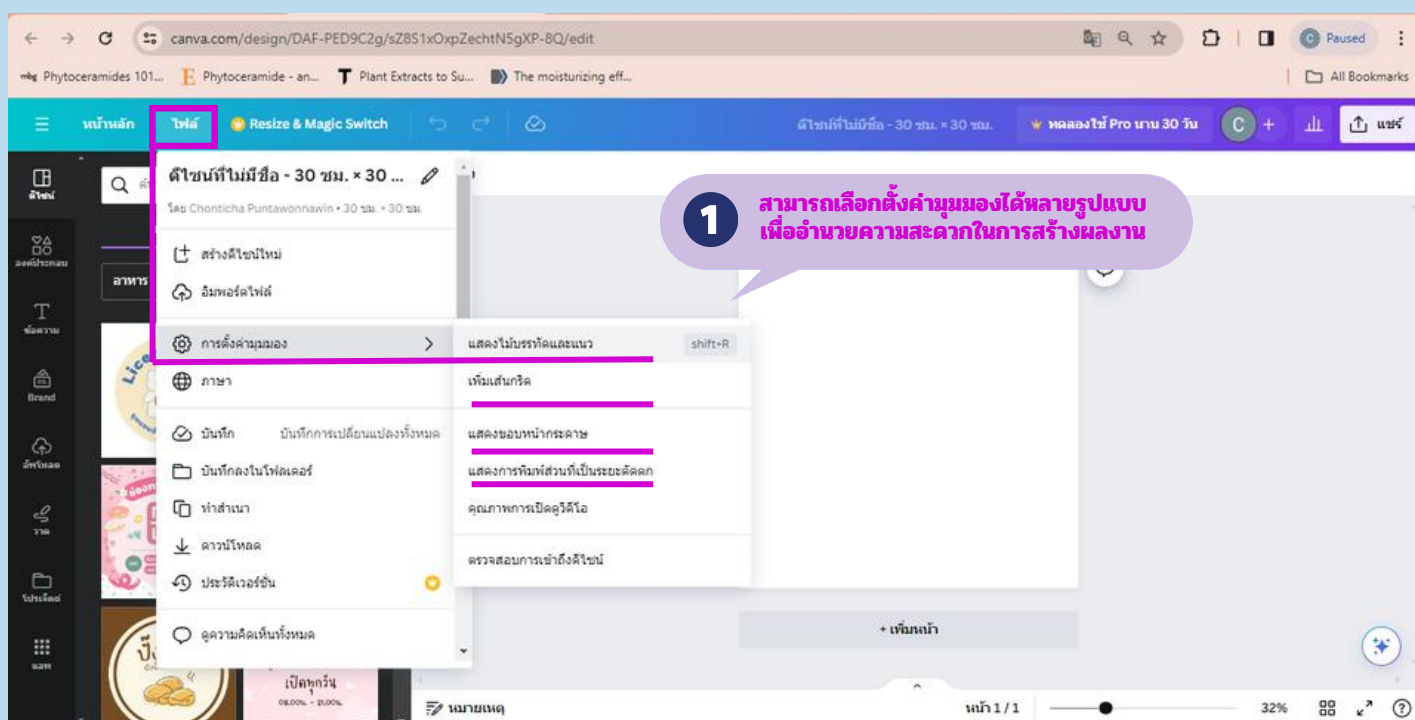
canva.com/design/DAF-PED9C2g/sZ8S1xOxpZechtN5gXP-8Q/edit

Paused

Phytoceramides 101... Phytoceramide - an... Plant Extracts to Su... The moisturizing eff...

All Bookmarks

หน้าหลัก ไฟล์ Resize & Magic Switch

ดีไซน์ที่ไม่มีชื่อ - 30 ซม. × 30 ซม.

ทดลองใช้ Pro นาน 30 วัน

C

แชร์

ดีไซน์

องค์ประกอบ

ข้อความ

Brand

อัปโหลด

วาด

โปรเจ็กต์

แอพ

อาหาร

ดีไซน์ที่ไม่มีชื่อ - 30 ซม. × 30 ...

โดย Chonticha Puntawonnawin • 30 ซม. × 30 ซม.

สร้างดีไซน์ใหม่

อิมพอร์ตไฟล์

การตั้งค่ามุมมอง

ภาษา

บันทึก บันทึกการเปลี่ยนแปลงทั้งหมด

บันทึกลงในโฟลเดอร์

ทำสำเนา

ดาวน์โหลด

ประวัติเวอร์ชั่น

ดูความคิดเห็นทั้งหมด

แสดงไม้บรรทัดและแนว shift+R

เพิ่มเส้นกริด

แสดงขอบหน้ากระดาษ

แสดงการพิมพ์ส่วนที่เป็นระยะตัดตก

คุณภาพการเปิดวิดีโอ

ตรวจสอบการเข้าถึงดีไซน์

1 สามารถเลือกตั้งค่ามุมมองได้หลายรูปแบบ เพื่ออำนวยความสะดวกในการสร้างผลงาน

+ เพิ่มหน้า

เปิดทุกวัน

หมายเหตุ

หน้า 1 / 1

32%

?